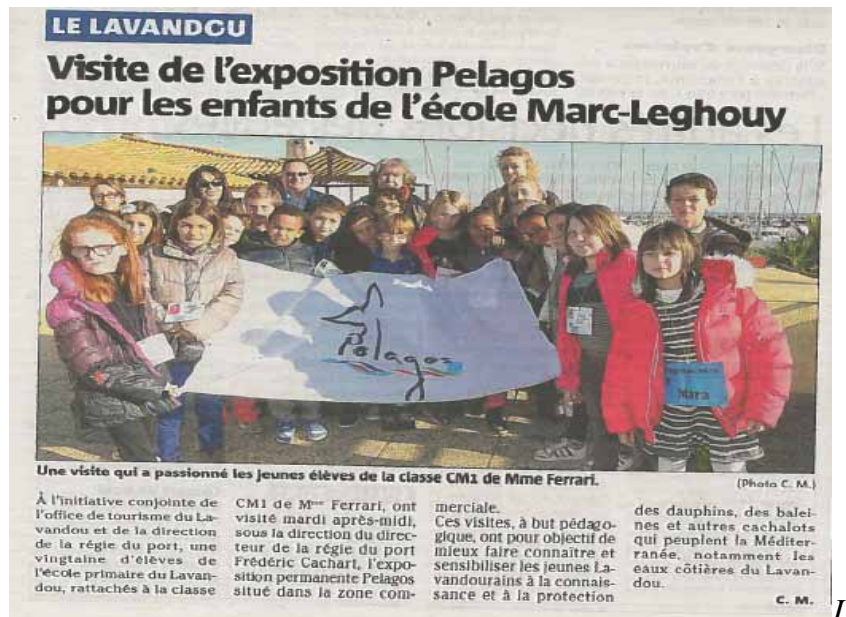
LE LAVANDOU

Visite de l'exposition Pelagos pour les enfants de l'école Marc-Leghouy

Pelagos

Mara

Une visite qui a passionné les jeunes élèves de la classe CM1 de Mme Ferrari. (Photo C. M.)

À l'initiative conjointe de l'office de tourisme du Lavandou et de la direction de la régie du port, une vingtaine d'élèves de l'école primaire du Lavandou, rattachés à la classe CM1 de Mme Ferrari, ont visité mardi après-midi, sous la direction du directeur de la régie du port Frédéric Cachart, l'exposition permanente Pelagos situé dans la zone commerciale.

Ces visites, à but pédagogique, ont pour objectif de mieux faire connaître et sensibiliser les jeunes Lavandourains à la connaissance et à la protection des dauphins, des baleines et autres cachalots qui peuplent la Méditerranée, notamment les eaux côtières du Lavandou.

C. M.